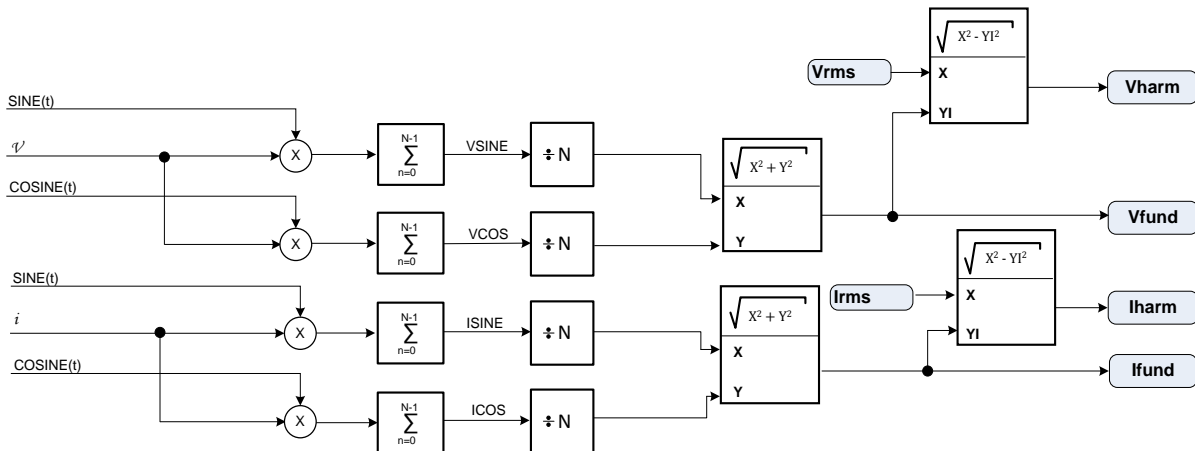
SINE(t)

$v$

X

$\sum_{n=0}^{N-1}$

VSINE

÷N

COSINE(t)

X

$\sum_{n=0}^{N-1}$

VCOS

÷N

$\sqrt{X^2 + Y^2}$

X

Y

Vrms

$\sqrt{X^2 - YI^2}$

X

YI

Vharm

Vfund

SINE(t)

$i$

X

$\sum_{n=0}^{N-1}$

ISINE

÷N

COSINE(t)

X

$\sum_{n=0}^{N-1}$

ICOS

÷N

$\sqrt{X^2 + Y^2}$

X

Y

Irms

$\sqrt{X^2 - YI^2}$

X

YI

Iharm

Ifund